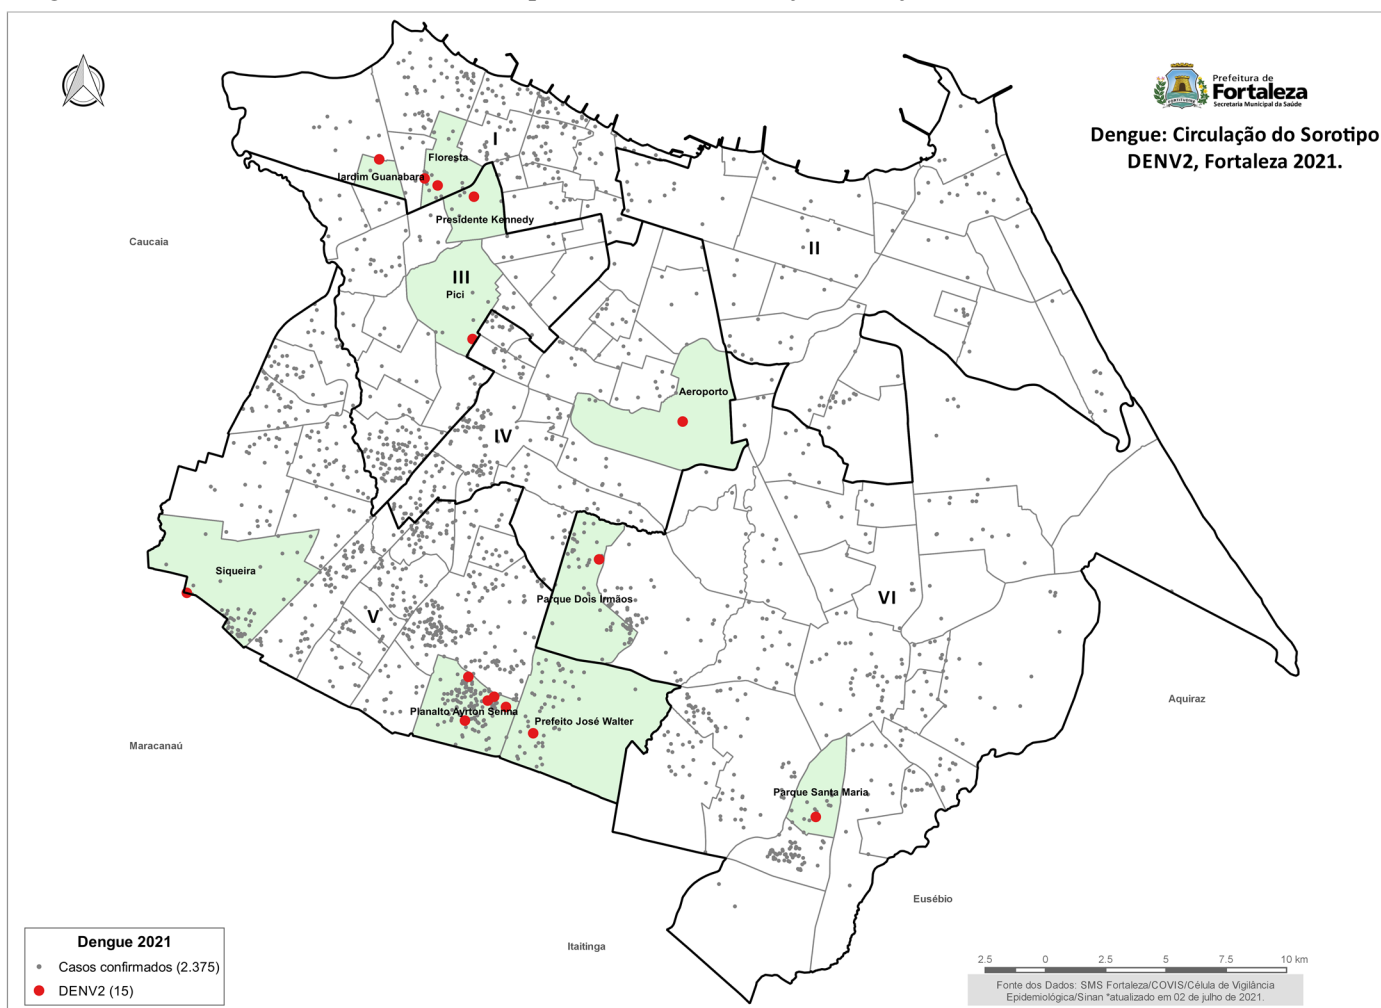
Prefeitura de
Fortaleza
Secretaria Municipal da Saúde

Dengue: Circulação do Sorotipo DENV2, Fortaleza 2021.

I
Floresta
Jardim Guanabara
Presidente Kennedy
Caucaia
II
III
Pici
Aeroporto
IV
Siqueira
Parque Dois Irmãos
VI
V
Planalto Ayrton Senna
Prefeito José Walter
Aquiraz
Maracanaú
Parque Santa Maria
Eusébio
Itaitinga

Dengue 2021
Casos confirmados (2.375)
DENV2 (15)

2.5 0 2.5 5 7.5 10 km

Fonte dos Dados: SMS Fortaleza/COVIS/Célula de Vigilância Epidemiológica/Sinan *atualizado em 02 de julho de 2021.